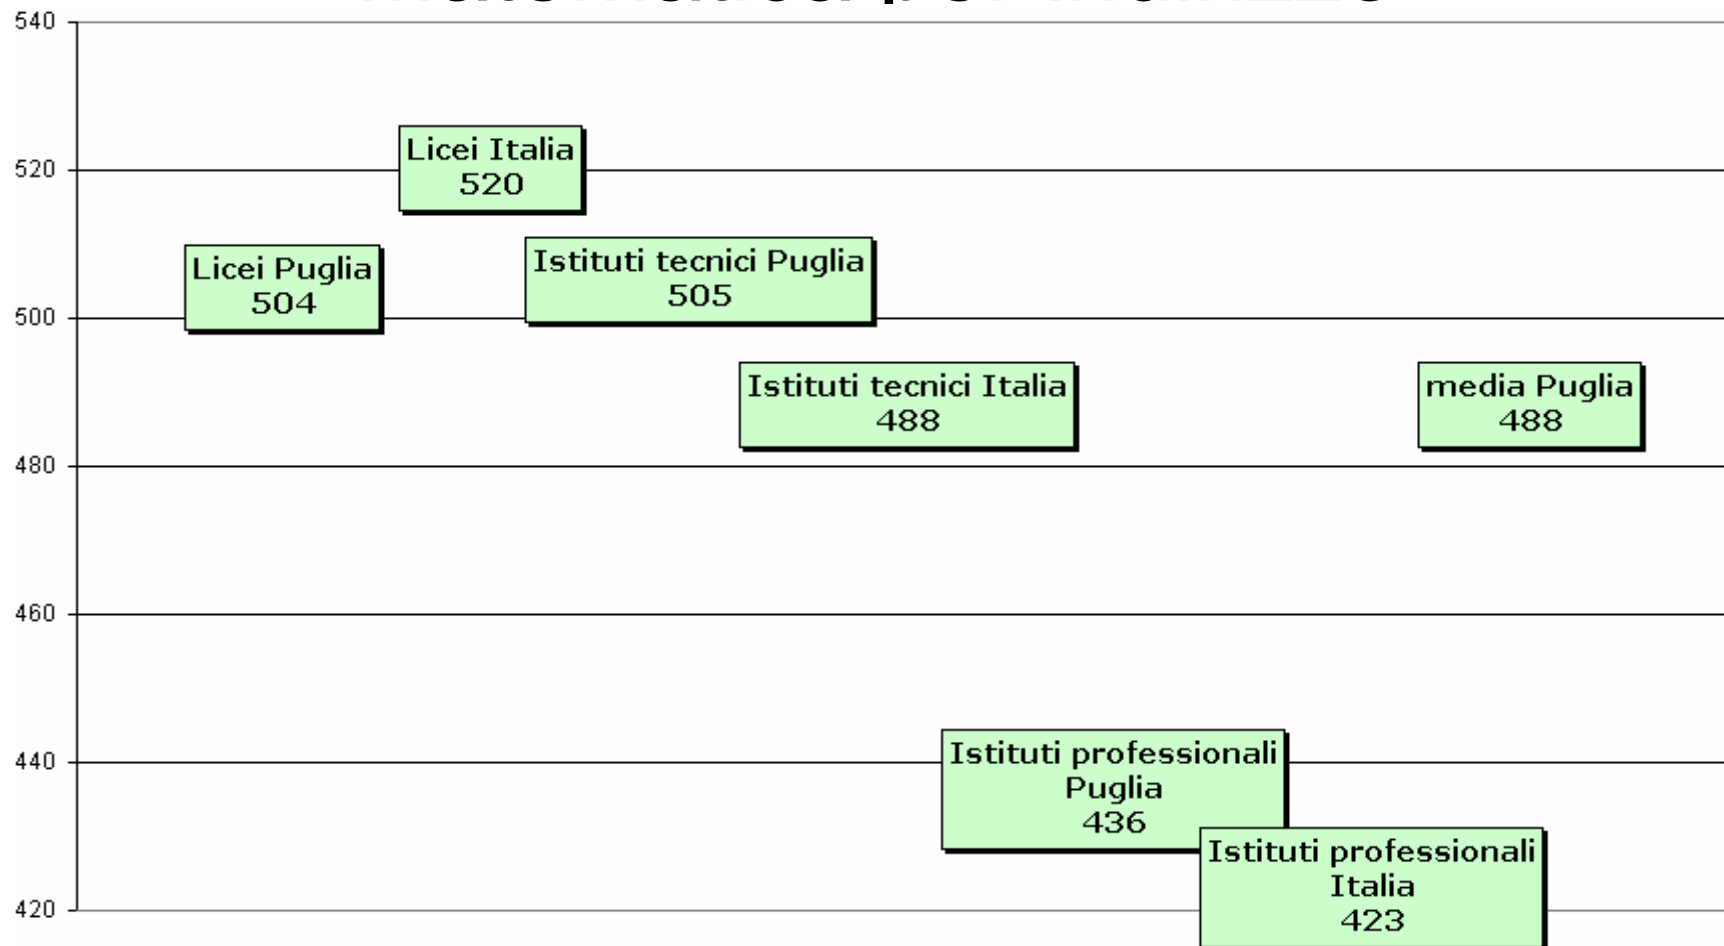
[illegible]

540
520
500
480
460
440
420

Licei Italia
520

Licei Puglia
504

Istituti tecnici Puglia
505

Istituti tecnici Italia
488

media Puglia
488

Istituti professionali
Puglia
436

Istituti professionali
Italia
423